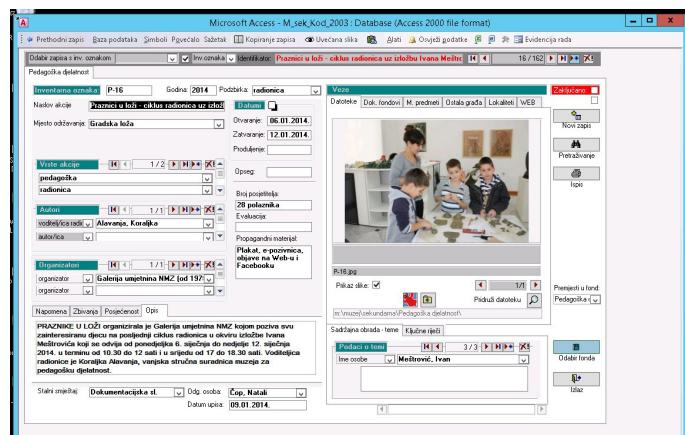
Microsoft Access - M_sek_Kod_2003 : Database (Access 2000 file format)

Prethodni zapis Baza podataka Simboli Povećalo Sažetak Kopiranje zapisa Uvećana slika Alati Osvježi podatke Evidencija rada

Odabir zapisa s inv. oznakom Inv oznaka Identifikator: Praznici u loži - ciklus radionica uz izložbu Ivana Meštrović 16 / 162

Pedagoška djelatnost

Inventarna oznaka: P-16 Godina: 2014 Podzbirka: radionica

Naslov akcije: Praznici u loži - ciklus radionica uz izlož

Mjesto održavanja: Gradska loža

Datumi
Otvaranje: 06.01.2014.
Zatvaranje: 12.01.2014.
Produljenje:
Opseg:

Vrste akcije 1 / 2
pedagoška
radionica

Autori 1 / 1
voditelj/ica radi Alavanja, Koraljka
autor/ica

Organizatori 1 / 1
organizator Galerija umjetnina NMZ (od 197
organizator

Broj posjetitelja:
28 polaznika
Evaluacija:
Propagandni materijal:
Plakat, e-pozivnica, objave na Web-u i Facebooku

Veze
Datoteke Dok. fondovi M. predmeti Ostala građa Lokaliteti WEB

P-16.jpg
Prikaz slike: 1/1 Pridruži datoteku
m:\muzej\sekundarna\Pedagoška djelatnost\

Zaključano:
Novi zapis
Pretraživanje
Ispis
Premjesti u fond:
Pedagoška d

Napomena Zbivanja Posjećenost Opis

PRAZNIKE U LOŽI organizirala je Galerija umjetnina NMZ kojom poziva svu zainteresiranu djecu na posljednji ciklus radionica u okviru izložbe Ivana Meštrovića koji se odvija od ponedjeljka 6. siječnja do nedjelje 12. siječnja 2014. u terminu od 10.30 do 12 sati i u srijedu od 17 do 18.30 sati. Voditeljica radionice je Koraljka Alavanja, vanjska stručna suradnica muzeja za pedagošku djelatnost.

Sadržajna obrada - teme Ključne riječi
Podaci o temi 3 / 3
Ime osobe Meštrović, Ivan

Stalni smještaj: Dokumentacijska sl. Odg. osoba: Čop, Natali
Datum upisa: 09.01.2014.

Odabir fonda
Izlaz